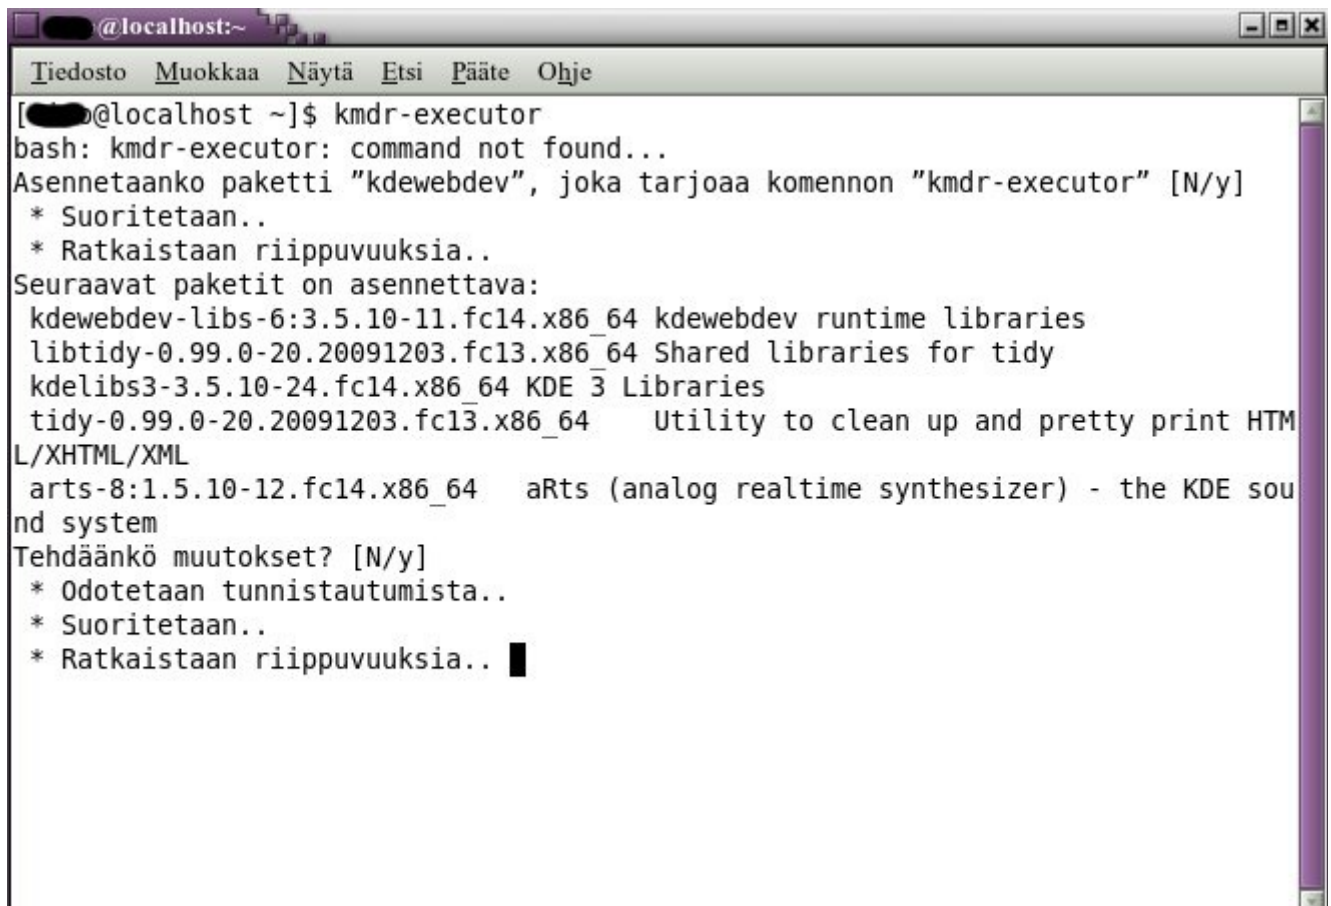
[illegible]@localhost:~

Tiedosto Muokkaa Näytä Etsi Pääte Ohje

[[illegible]@localhost ~]$ kmdr-executor
bash: kmdr-executor: command not found...
Asennetaanko paketti "kdewebdev", joka tarjoaa komennon "kmdr-executor" [N/y]
 * Suoritetaan..
 * Ratkaistaan riippuvuuksia..
Seuraavat paketit on asennettava:
 kdewebdev-libs-6:3.5.10-11.fc14.x86_64 kdewebdev runtime libraries
 libtidy-0.99.0-20.20091203.fc13.x86_64 Shared libraries for tidy
 kdelibs3-3.5.10-24.fc14.x86_64 KDE 3 Libraries
 tidy-0.99.0-20.20091203.fc13.x86_64    Utility to clean up and pretty print HTML/XHTML/XML
 arts-8:1.5.10-12.fc14.x86_64   aRts (analog realtime synthesizer) - the KDE sound system
Tehdäänkö muutokset? [N/y]
 * Odotetaan tunnistautumista..
 * Suoritetaan..
 * Ratkaistaan riippuvuuksia..